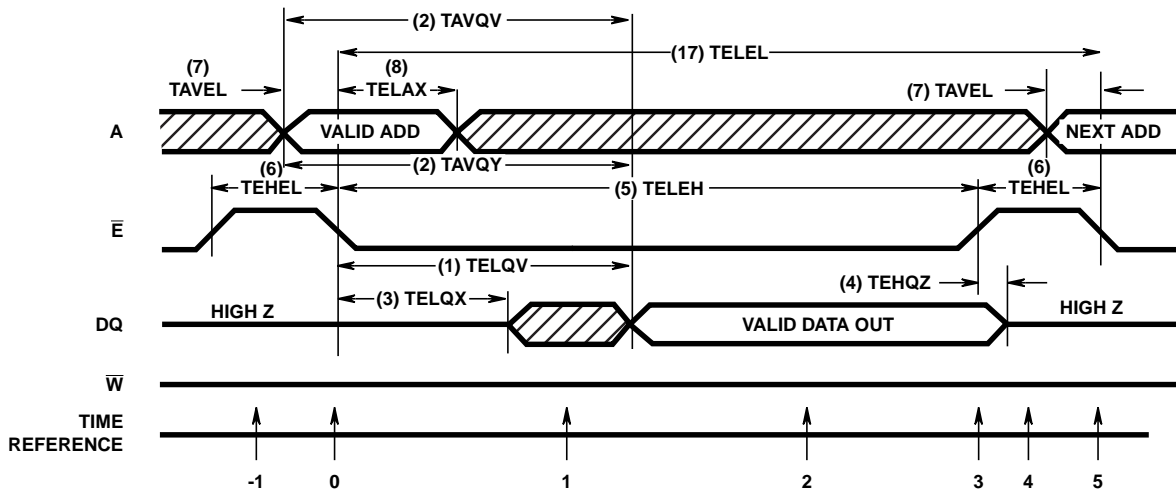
(2) TAVQV

(17) TELEL

(7) TAVEL

(8) TELAX

(7) TAVEL

A

VALID ADD

NEXT ADD

(6)

(2) TAVQY

(6)

TEHEL

(5) TELEH

TEHEL

$\overline{E}$

(1) TELQV

(4) TEHQZ

(3) TELQX

DQ

HIGH Z

VALID DATA OUT

HIGH Z

$\overline{W}$

TIME REFERENCE

-1

0

1

2

3

4

5